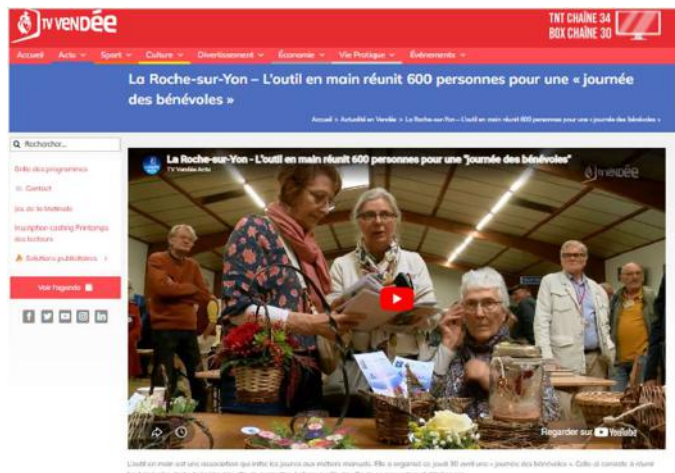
TV VENDÉE

TNT CHAÎNE 34
BOX CHAÎNE 30

Accueil Actu Sport Culture Divertissement Économie Vie Pratique Événements

La Roche-sur-Yon – L'outil en main réunit 600 personnes pour une « journée des bénévoles »

Accueil » Actualité en Vendée » La Roche-sur-Yon – L'outil en main réunit 600 personnes pour une « journée des bénévoles »

Rechercher...

Grille des programmes
Contact
Jeu de la Matinale
Inscription casting Printemps des lecteurs
Solutions publicitaires

Voir l'agenda

La Roche-sur-Yon - L'outil en main réunit 600 personnes pour une "journée des bénévoles"
TV Vendée Actu

Regarder sur YouTube

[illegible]